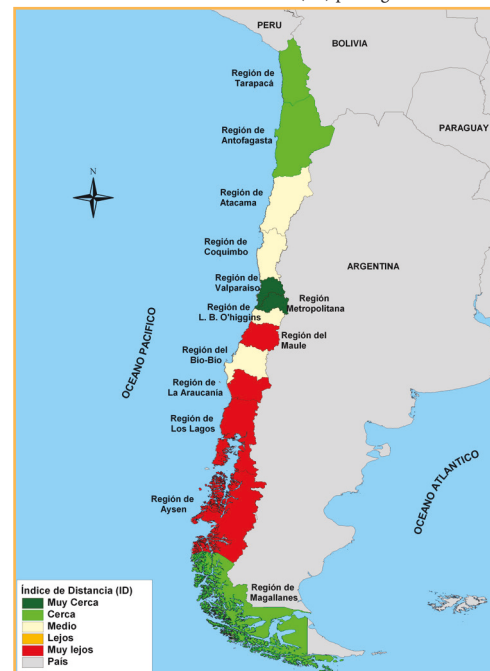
PERU
BOLIVIA
Región de Tarapacá
Región de Antofagasta
PARAGUAY
N
Región de Atacama
Región de Coquimbo
ARGENTINA
Región de Valparaíso
Región Metropolitana
OCEANO PACIFICO
Región de L. B. O'higgins
Región del Maule
Región del Bio-Bio
Región de La Araucania
Región de Los Lagos
Región de Aysen
OCEANO ATLANTICO
Región de Magallanes
Índice de Distancia (ID)
Muy Cerca
Cerca
Medio
Lejos
Muy lejos
País